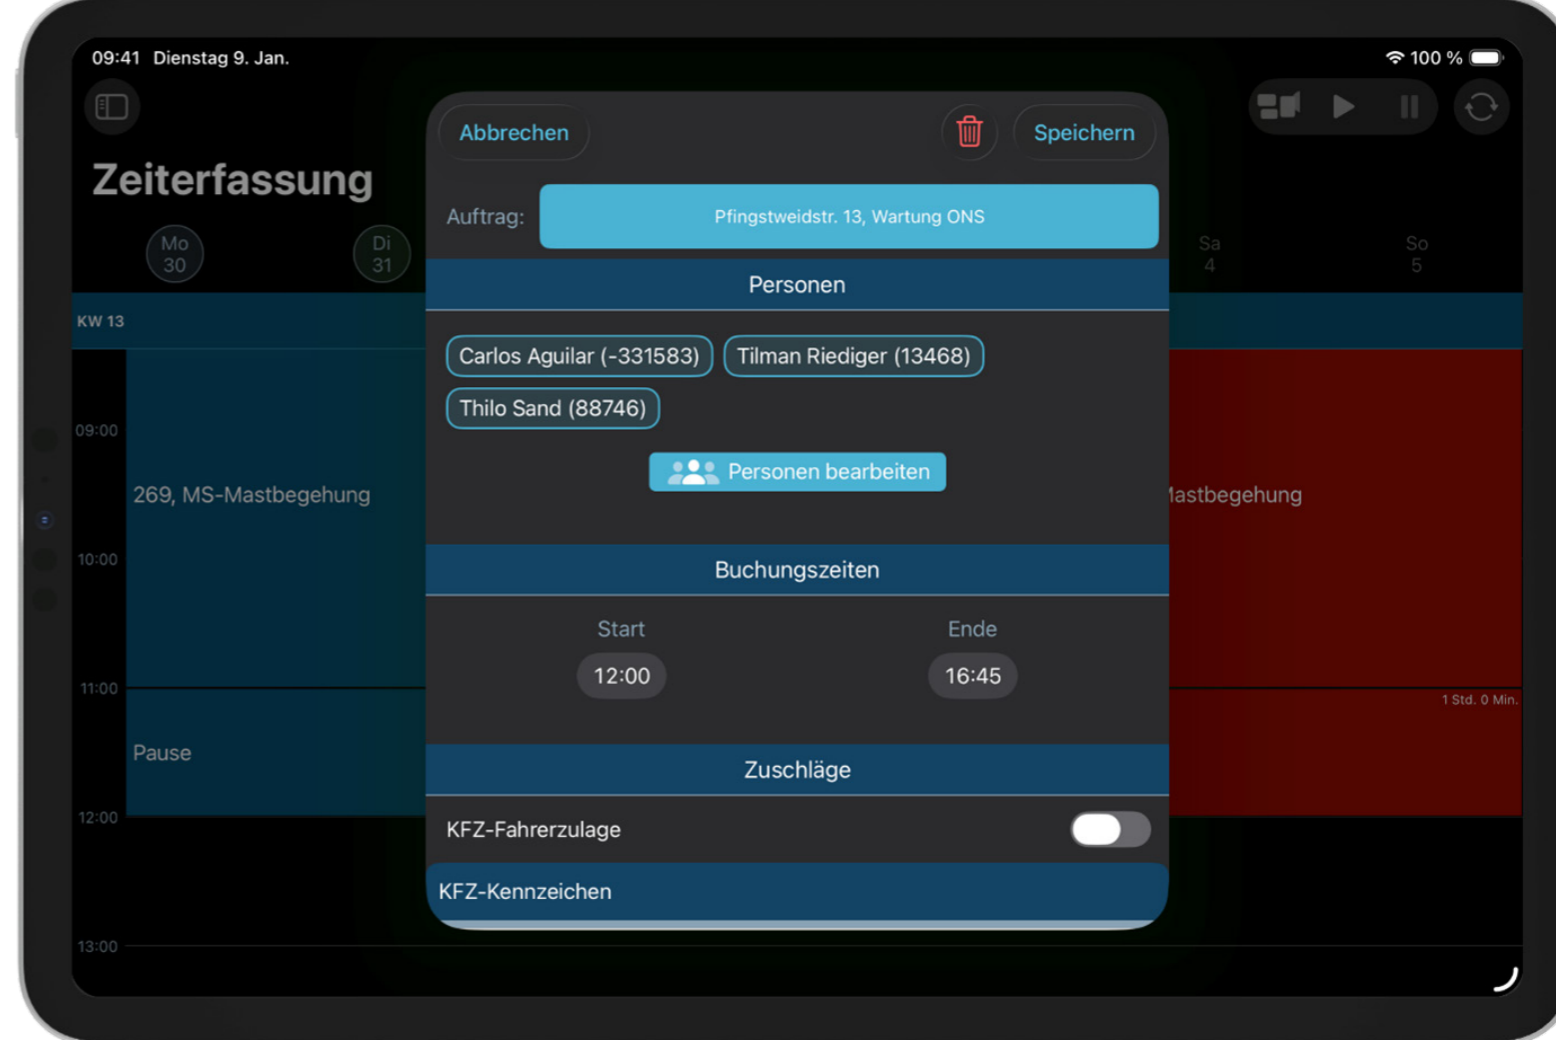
09:41 Dienstag 9. Jan.

100 %

Zeiterfassung

Mo 30

Di 31

Sa 4

So 5

KW 13

09:00

10:00

11:00

12:00

13:00

269, MS-Mastbegehung

Pause

astbegehung

1 Std. 0 Min.

Abbrechen

Speichern

Auftrag:

Pfingstweidstr. 13, Wartung ONS

Personen

Carlos Aguilar (-331583)

Tilman Riediger (13468)

Thilo Sand (88746)

Personen bearbeiten

Buchungszeiten

Start

12:00

Ende

16:45

Zuschläge

KFZ-Fahrerzulage

KFZ-Kennzeichen